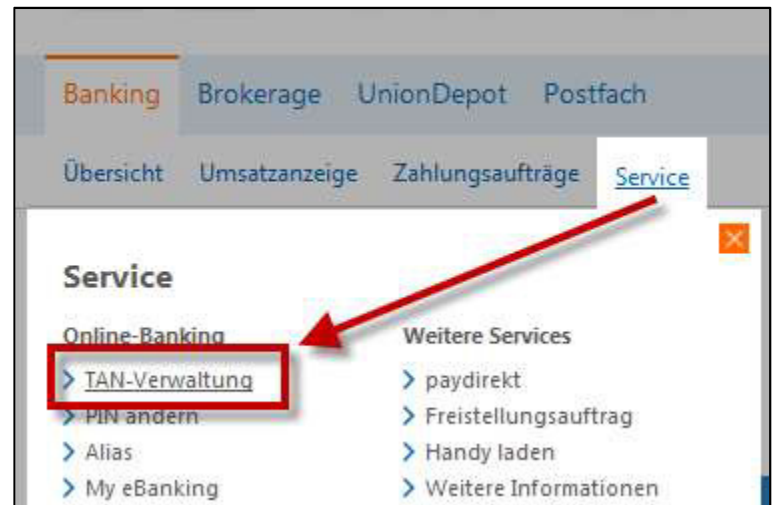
Banking Brokerage UnionDepot Postfach

Übersicht Umsatzanzeige Zahlungsaufträge Service

Service

Online-Banking
> TAN-Verwaltung
> PIN ändern
> Alias
> My eBanking

Weitere Services
> paydirekt
> Freistellungsauftrag
> Handy laden
> Weitere Informationen